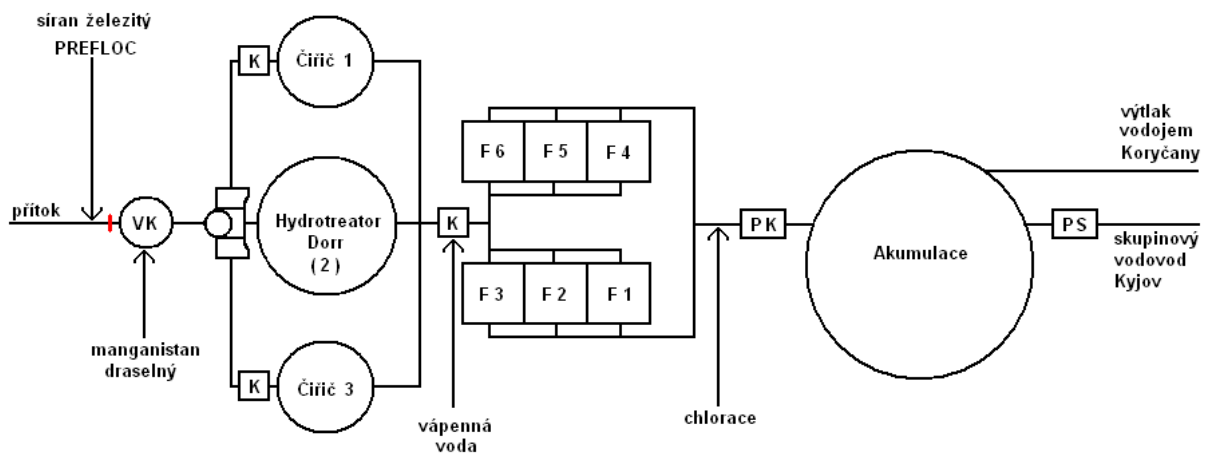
síran železitý
PREFLOC

přítok

VK

manganistan
draselný

K

Čiřič 1

Hydrotreator
Dorr
( 2 )

K

Čiřič 3

K

vápenná
voda

F 6

F 5

F 4

F 3

F 2

F 1

chlorace

PK

Akumulace

výtlak
vodojem
Koryčany

PS

skupinový
vodovod
Kyjov